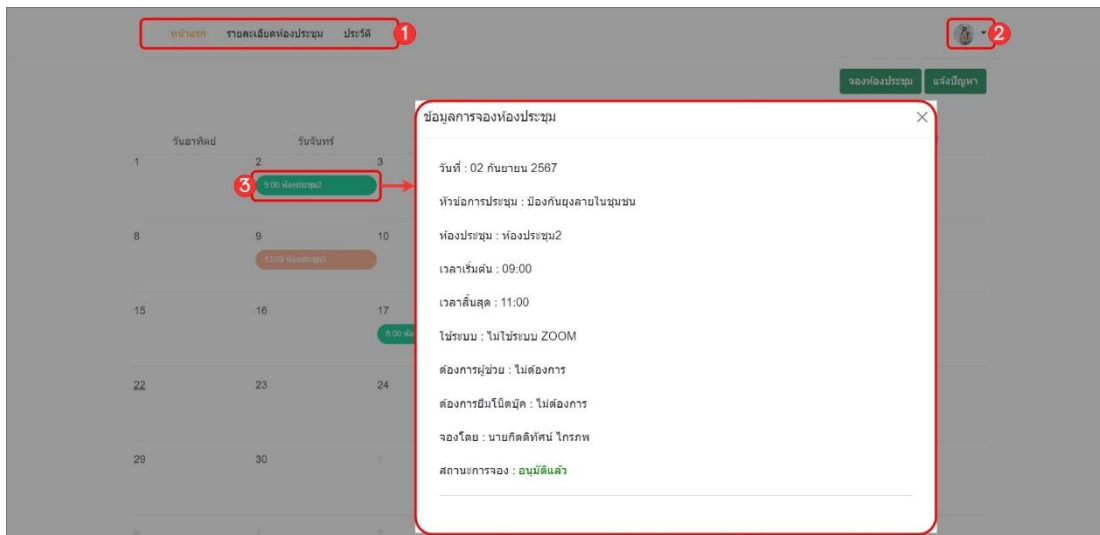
หน้าแรก รายละเอียดห้องประชุม ประวัติ 1

2

จองห้องประชุม แจ้งปัญหา

วันอาทิตย์ วันจันทร์

1 2 3

3 9:00 ห้องประชุม2

8 9 10

13:00 ห้องประชุม2

15 16 17

8:00 ห้อ

22 23 24

29 30

ข้อมูลการจองห้องประชุม

×

วันที่ : 02 กันยายน 2567

หัวข้อการประชุม : ป้องกันยุงลายในชุมชน

ห้องประชุม : ห้องประชุม2

เวลาเริ่มต้น : 09:00

เวลาสิ้นสุด : 11:00

ใช้ระบบ : ไม่ใช้ระบบ ZOOM

ต้องการผู้ช่วย : ไม่ต้องการ

ต้องการยืมโน๊ตบุ๊ค : ไม่ต้องการ

จองโดย : นายกิตติทัศน์ ไกรภพ

สถานะการจอง : อนุมัติแล้ว